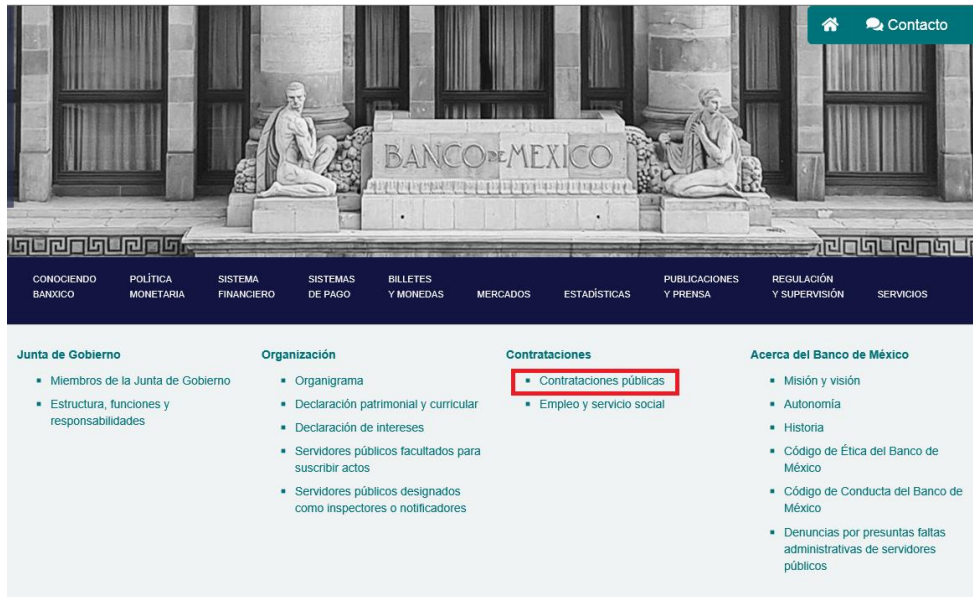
Contacto

BANCO DE MEXICO

CONOCIENDO BANXICO
POLÍTICA MONETARIA
SISTEMA FINANCIERO
SISTEMAS DE PAGO
BILLETES Y MONEDAS
MERCADOS
ESTADÍSTICAS
PUBLICACIONES Y PRENSA
REGULACIÓN Y SUPERVISIÓN
SERVICIOS

Junta de Gobierno
- Miembros de la Junta de Gobierno
- Estructura, funciones y responsabilidades

Organización
- Organigrama
- Declaración patrimonial y curricular
- Declaración de intereses
- Servidores públicos facultados para suscribir actos
- Servidores públicos designados como inspectores o notificadores

Contrataciones
- Contrataciones públicas
- Empleo y servicio social

Acerca del Banco de México
- Misión y visión
- Autonomía
- Historia
- Código de Ética del Banco de México
- Código de Conducta del Banco de México
- Denuncias por presuntas faltas administrativas de servidores públicos